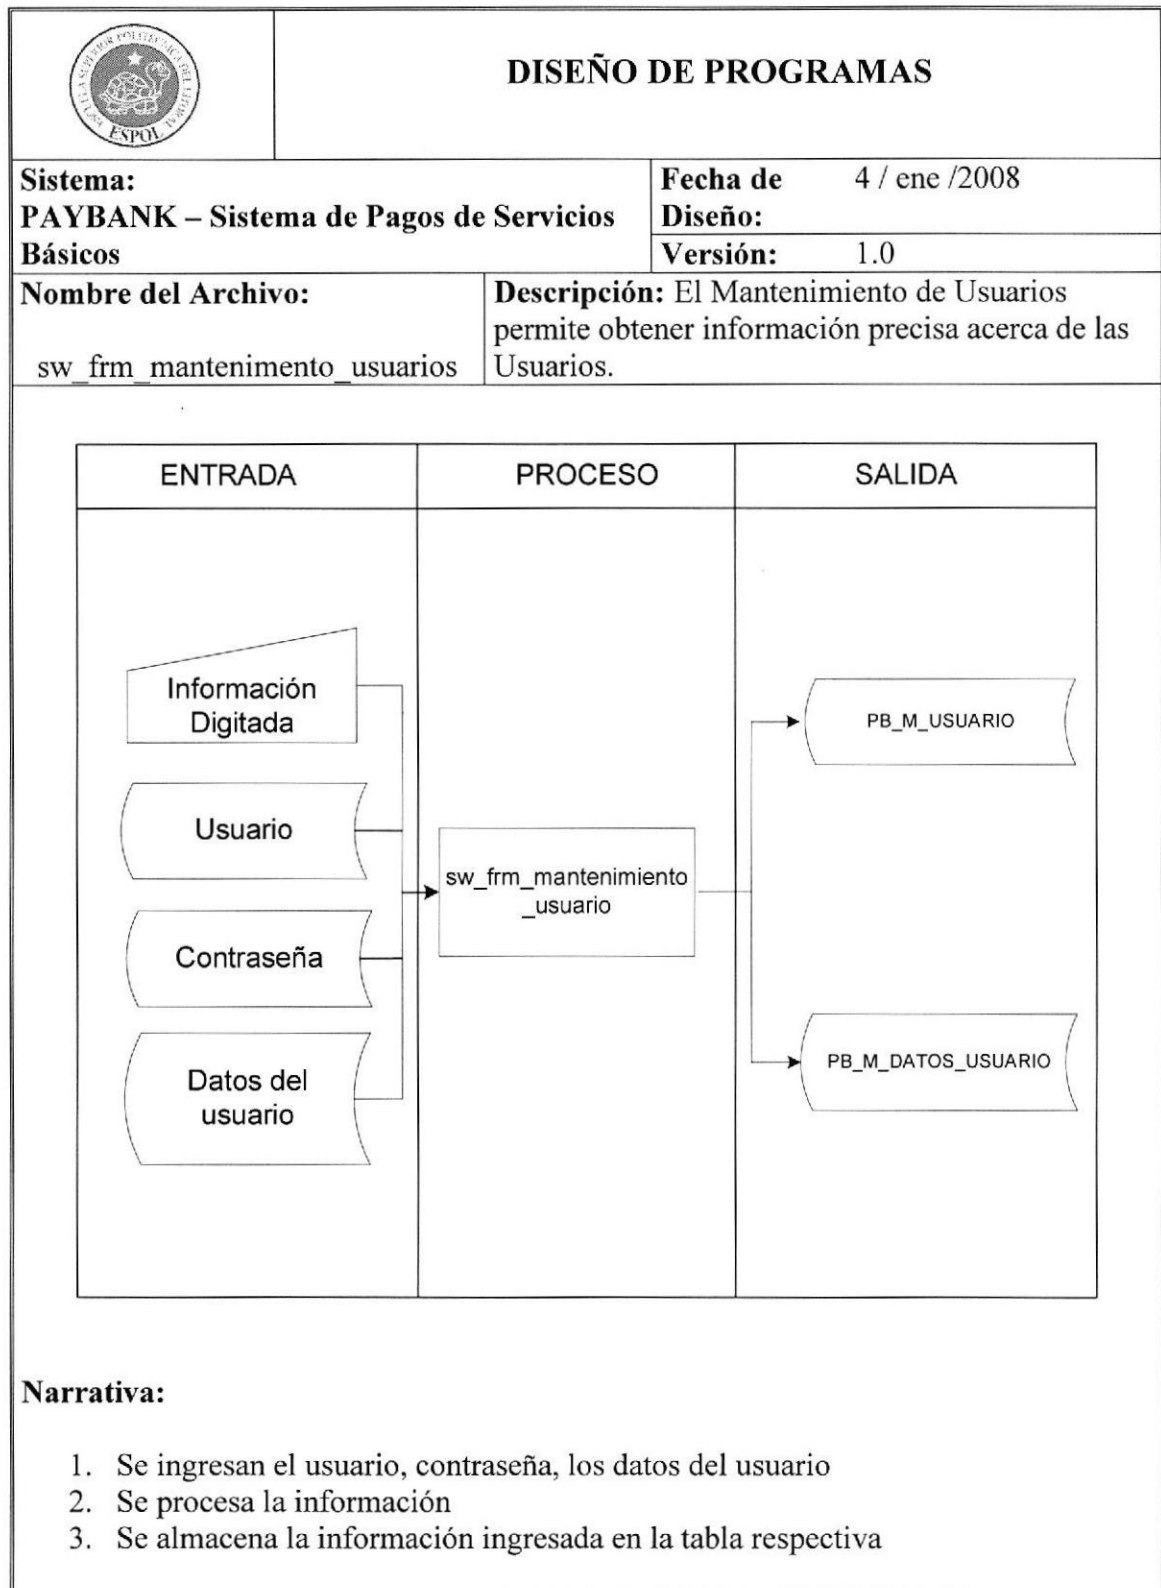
ESPOL

DISEÑO DE PROGRAMAS

| Sistema: PAYBANK – Sistema de Pagos de Servicios Básicos | Fecha de Diseño: | 4 / ene /2008 |
|---|---|---|
| | Versión: | 1.0 |
| Nombre del Archivo: sw_frm_mantenimento_usuarios | Descripción: El Mantenimiento de Usuarios permite obtener información precisa acerca de las Usuarios. | |

ENTRADA

PROCESO

SALIDA

Información Digitada

Usuario

Contraseña

Datos del usuario

sw_frm_mantenimiento _usuario

PB_M_USUARIO

PB_M_DATOS_USUARIO

Narrativa:

1. Se ingresan el usuario, contraseña, los datos del usuario
2. Se procesa la información
3. Se almacena la información ingresada en la tabla respectiva